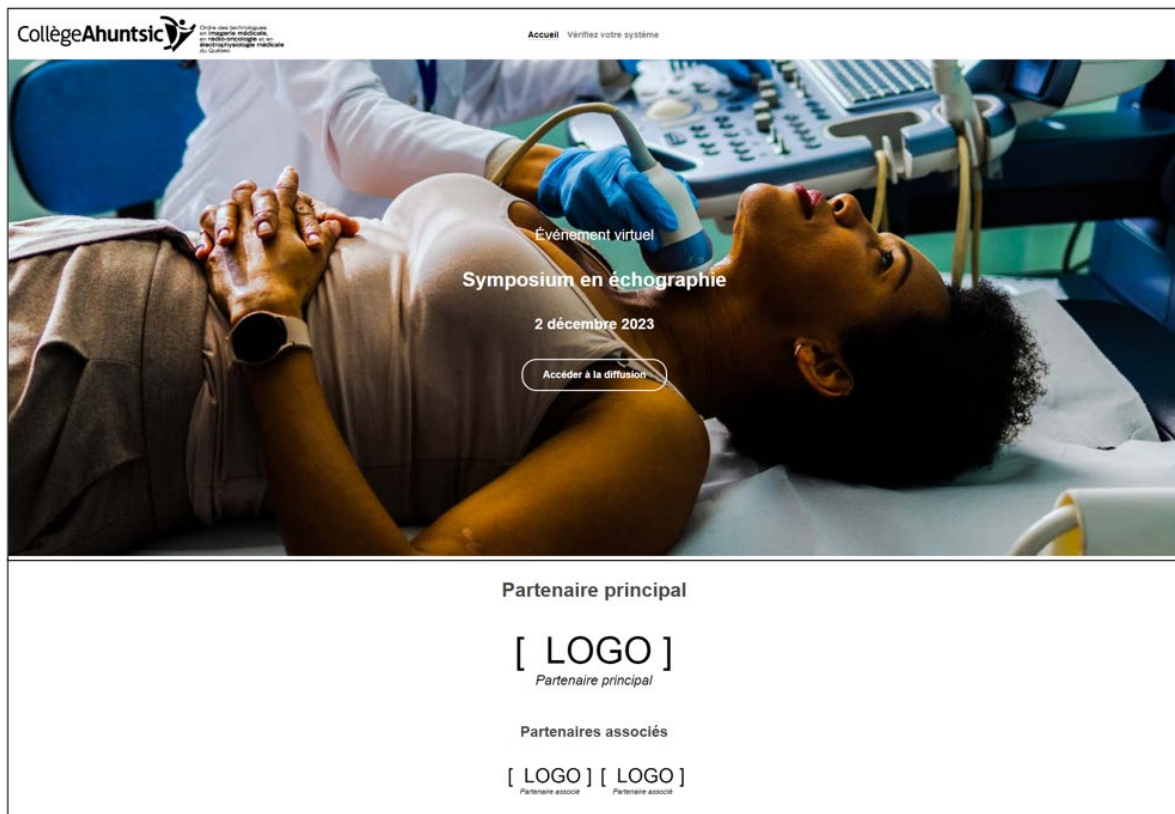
CollègeAhuntsic

Ordre des technologues en imagerie médicale, en radio-oncologie et en électrophysiologie médicale du Québec

Accueil Vérifiez votre système

Événement virtuel

Symposium en échographie

2 décembre 2023

Accéder à la diffusion

Partenaire principal

[ LOGO ]
Partenaire principal

Partenaires associés

[ LOGO ] [ LOGO ]
Partenaire associé Partenaire associé